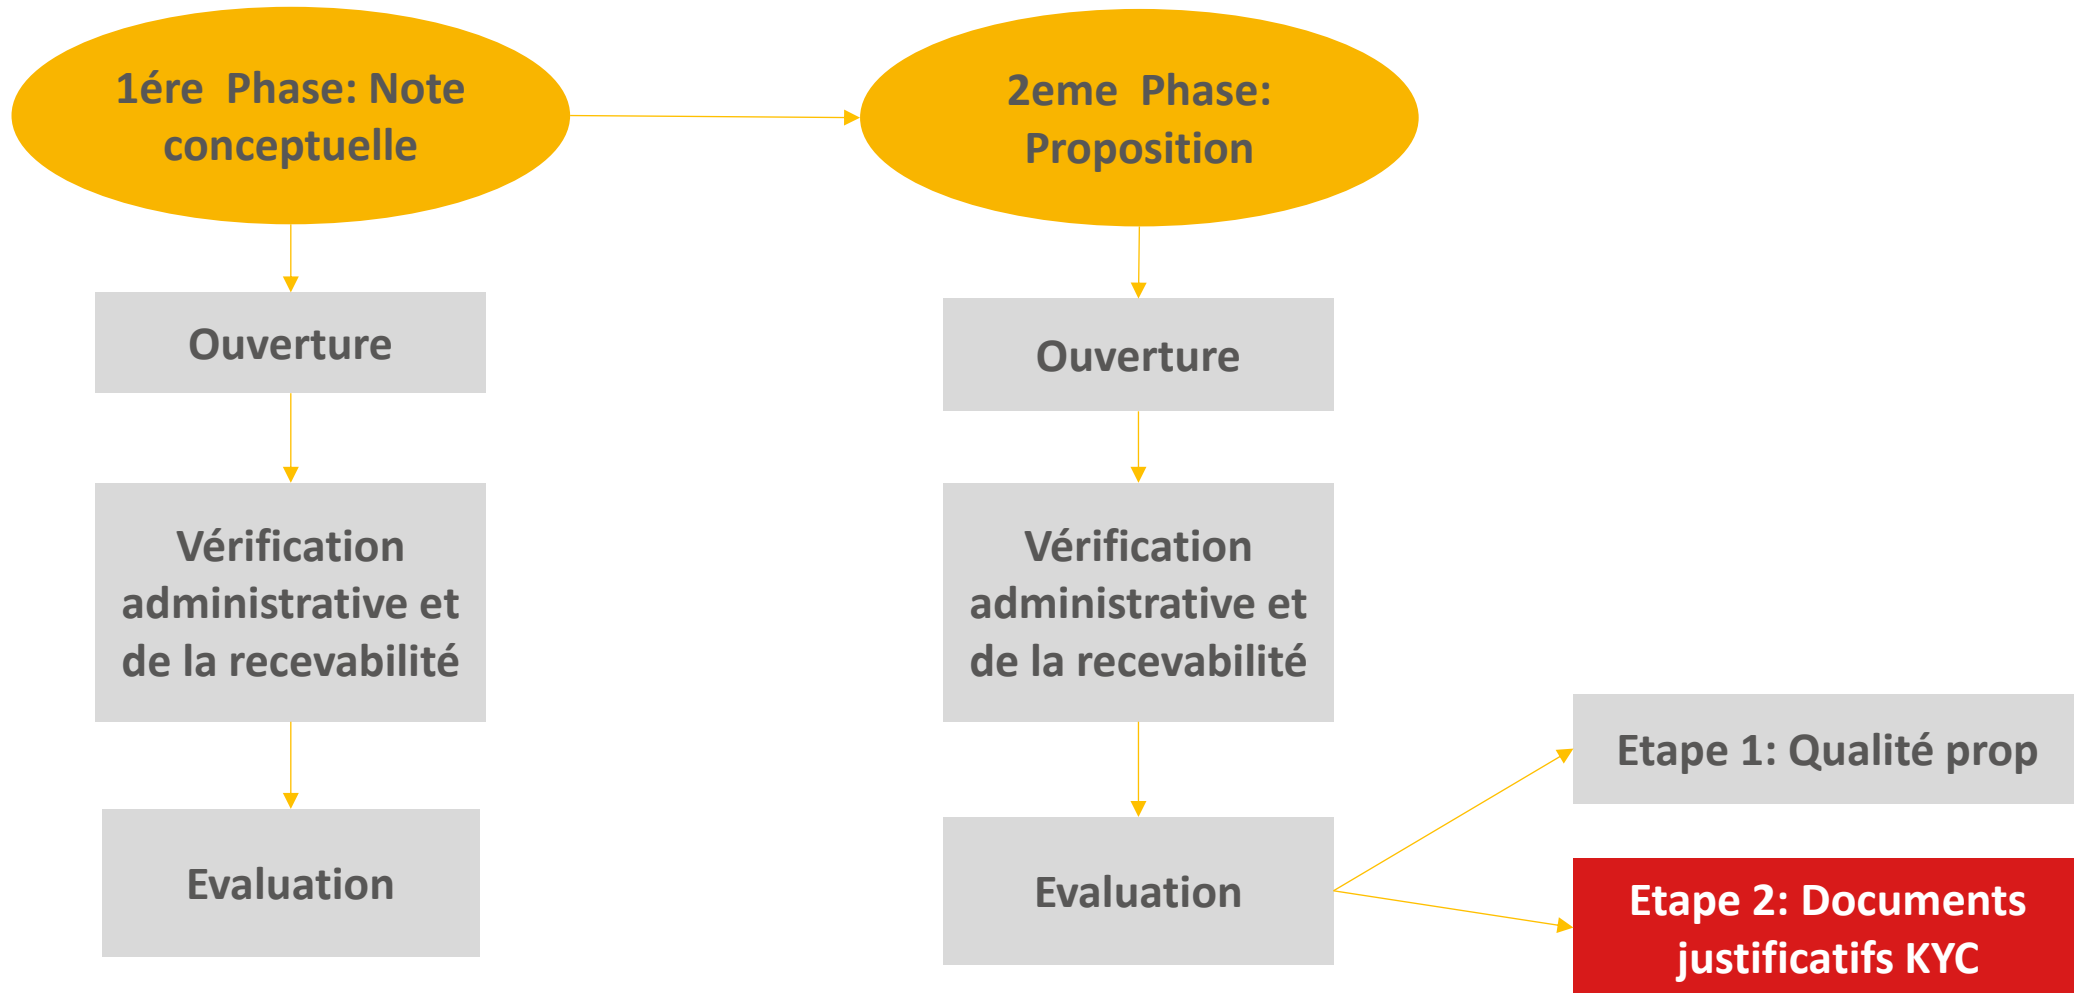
1ére Phase: Note conceptuelle

Ouverture

Vérification administrative et de la recevabilité

Evaluation

2eme Phase: Proposition

Ouverture

Vérification administrative et de la recevabilité

Evaluation

Etape 1: Qualité prop

Etape 2: Documents justificatifs KYC